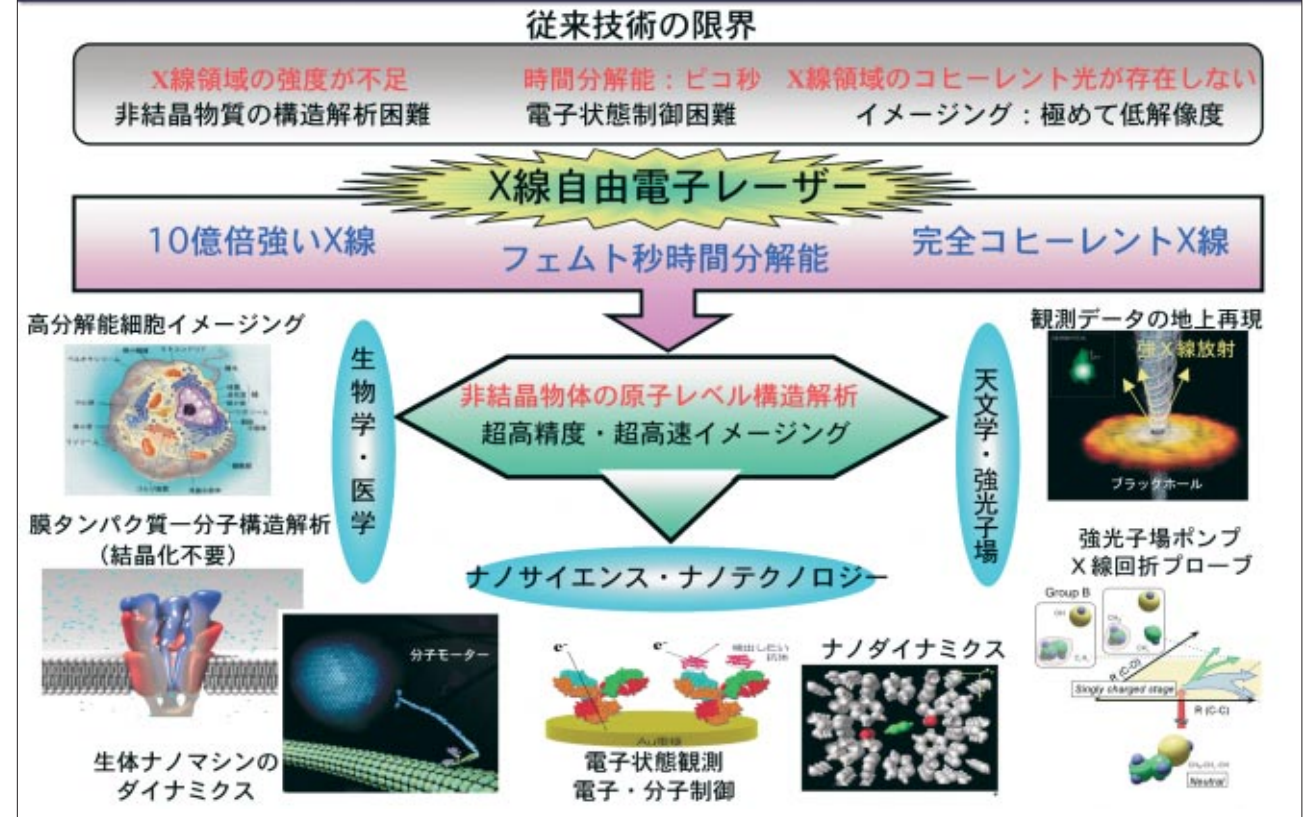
従来技術の限界

X線領域の強度が不足
非結晶物質の構造解析困難

時間分解能：ピコ秒
電子状態制御困難

X線領域のコヒーレント光が存在しない
イメージング：極めて低解像度

X線自由電子レーザー

10億倍強いX線

フェムト秒時間分解能

完全コヒーレントX線

高分解能細胞イメージング

生物学・医学

非結晶物体の原子レベル構造解析
超高精度・超高速イメージング

天文学・強光子場

観測データの地上再現

強X線放射

ブラックホール

膜タンパク質一分子構造解析
（結晶化不要）

ナノサイエンス・ナノテクノロジー

強光子場ポンプ
X線回折プローブ

Group B

Singly charged stage

R (C-C)

Neutral

分子モーター

$e^-$

$e^-$

Au電極

電子状態観測
電子・分子制御

ナノダイナミクス

生体ナノマシンの
ダイナミクス